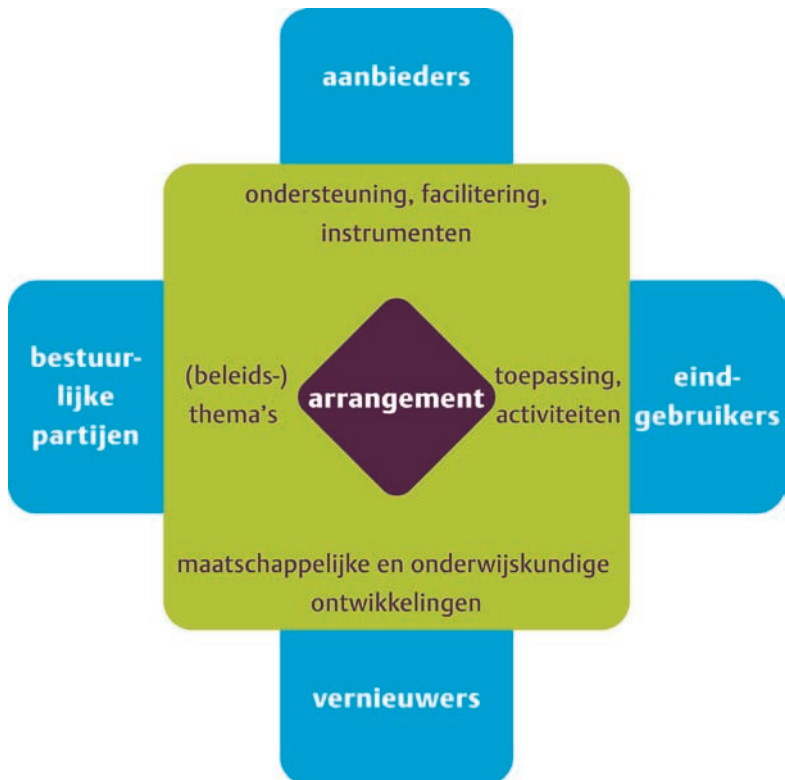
aanbieders

ondersteuning, facilitering, instrumenten

bestuurlijke partijen

(beleids-) thema's

arrangement

toepassing, activiteiten

eindgebruikers

maatschappelijke en onderwijskundige ontwikkelingen

vernieuwers